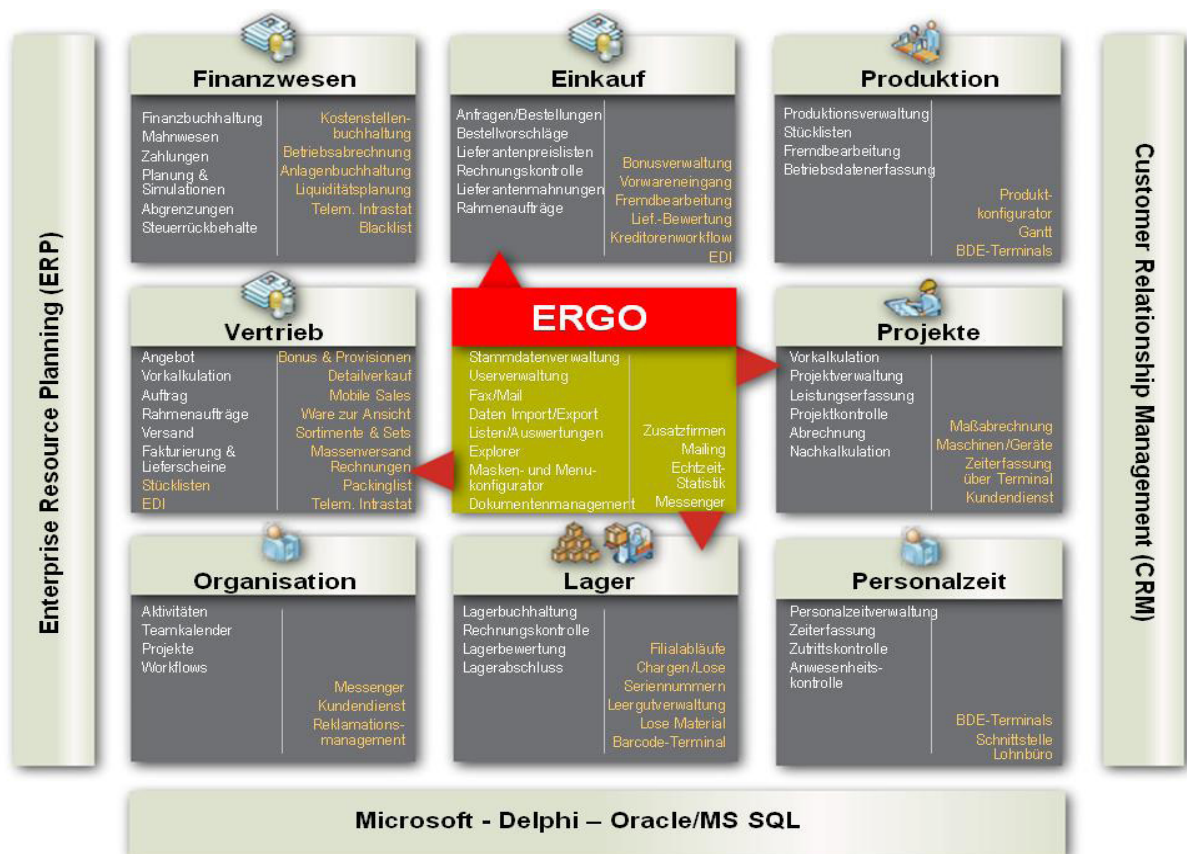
Enterprise Resource Planning (ERP)

Finanzwesen

Finanzbuchhaltung
Mahnwesen
Zahlungen
Planung & Simulationen
Abgrenzungen
Steuerrückbehalte

Kostenstellenbuchhaltung
Betriebsabrechnung
Anlagenbuchhaltung
Liquiditätsplanung
Telem. Intrastat
Blacklist

Einkauf

Anfragen/Bestellungen
Bestellvorschläge
Lieferantenpreislisten
Rechnungskontrolle
Lieferantenmahnungen
Rahmenaufträge

Bonusverwaltung
Vorwareneingang
Fremdbearbeitung
Lief.-Bewertung
Kreditorenworkflow
EDI

Produktion

Produktionsverwaltung
Stücklisten
Fremdbearbeitung
Betriebsdatenerfassung

Produktkonfigurator
Gantt
BDE-Terminals

Customer Relationship Management (CRM)

Vertrieb

Angebot
Vorkalkulation
Auftrag
Rahmenaufträge
Versand
Fakturierung & Lieferscheine
Stücklisten
EDI

Bonus & Provisionen
Detailverkauf
Mobile Sales
Ware zur Ansicht
Sortimente & Sets
Massenversand Rechnungen
Packinglist
Telem. Intrastat

ERGO

Stammdatenverwaltung
Userverwaltung
Fax/Mail
Daten Import/Export
Listen/Auswertungen
Explorer
Masken- und Menükonfigurator
Dokumentenmanagement

Zusatzfirmen
Mailing
Echtzeit-Statistik
Messenger

Projekte

Vorkalkulation
Projektverwaltung
Leistungserfassung
Projektkontrolle
Abrechnung
Nachkalkulation

Maßabrechnung
Maschinen/Geräte
Zeiterfassung über Terminal
Kundendienst

Organisation

Aktivitäten
Teamkalender
Projekte
Workflows

Messenger
Kundendienst
Reklamationsmanagement

Lager

Lagerbuchhaltung
Rechnungskontrolle
Lagerbewertung
Lagerabschluss

Filialabläufe
Chargen/Lose
Seriennummern
Leergutverwaltung
Lose Material
Barcode-Terminal

Personalzeit

Personalzeitverwaltung
Zeiterfassung
Zutrittskontrolle
Anwesenheitskontrolle

BDE-Terminals
Schnittstelle Lohnbüro

Microsoft - Delphi – Oracle/MS SQL